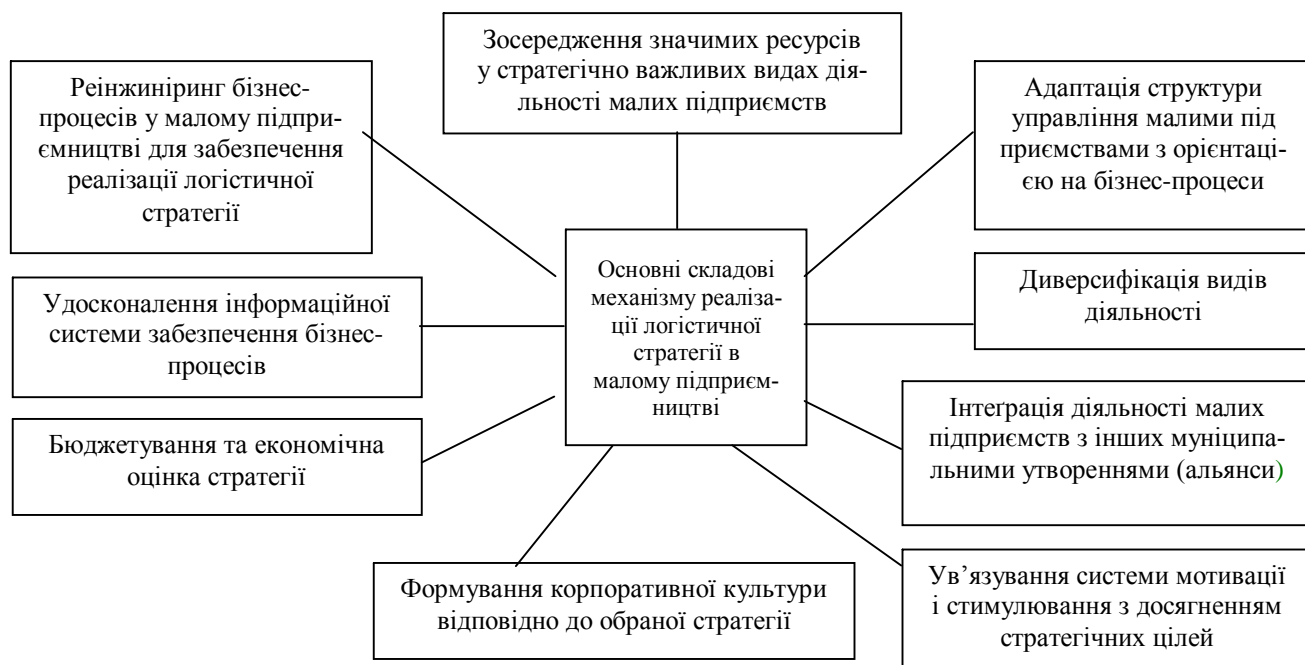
Зосередження значимих ресурсів у стратегічно важливих видах діяльності малих підприємств

Реінжиніринг бізнес-процесів у малому підприємництві для забезпечення реалізації логістичної стратегії

Адаптація структури управління малими підприємствами з орієнтацією на бізнес-процеси

Основні складові механізму реалізації логістичної стратегії в малому підприємництві

Удосконалення інформаційної системи забезпечення бізнес-процесів

Диверсифікація видів діяльності

Бюджетування та економічна оцінка стратегії

Інтеграція діяльності малих підприємств з інших муніципальними утвореннями (альянси)

Формування корпоративної культури відповідно до обраної стратегії

Ув'язування системи мотивації і стимулювання з досягненням стратегічних цілей